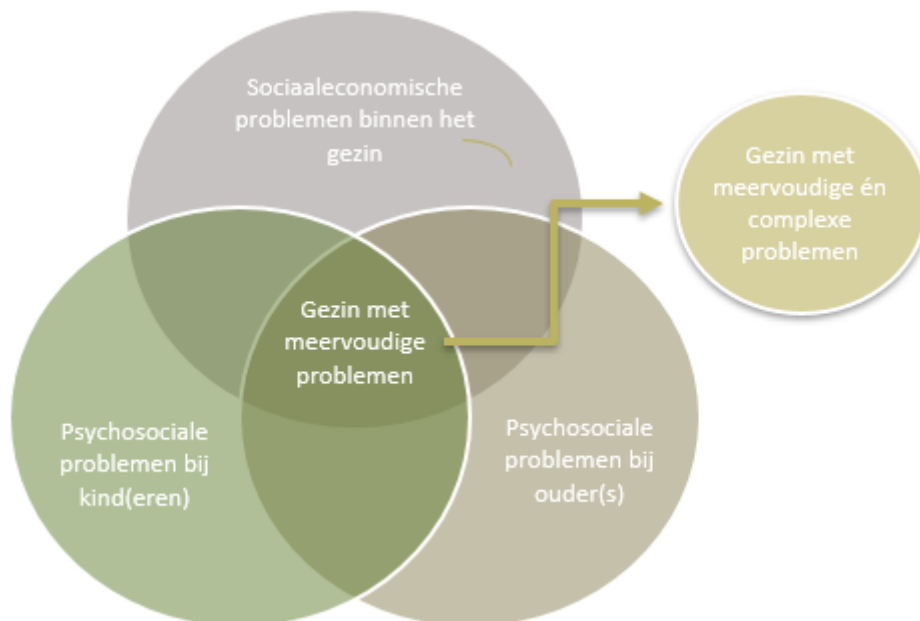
Sociaaleconomische problemen binnen het gezin

Gezin met meervoudige én complexe problemen

Gezin met meervoudige problemen

Psychosociale problemen bij kind(eren)

Psychosociale problemen bij ouder(s)